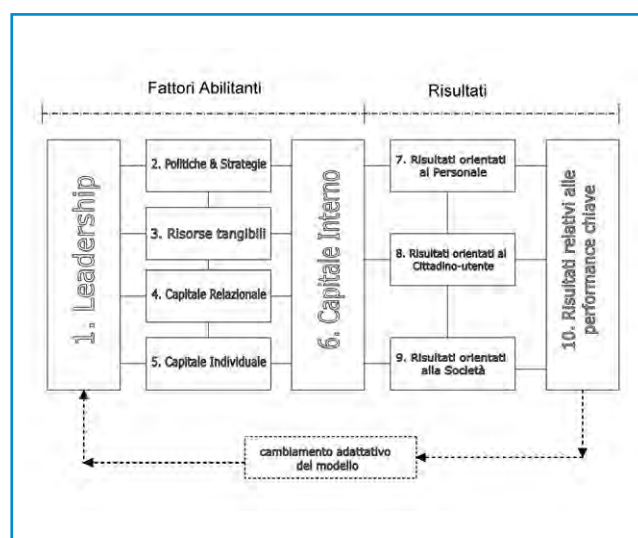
Fattori Abilitanti

Risultati

1. Leadership

2. Politiche & Strategie

3. Risorse tangibili

4. Capitale Relazionale

5. Capitale Individuale

6. Capitale Interno

7. Risultati orientati al Personale

8. Risultati orientati al Cittadino-utente

9. Risultati orientati alla Società

10. Risultati relativi alle performance chiave

cambiamento adattativo del modello